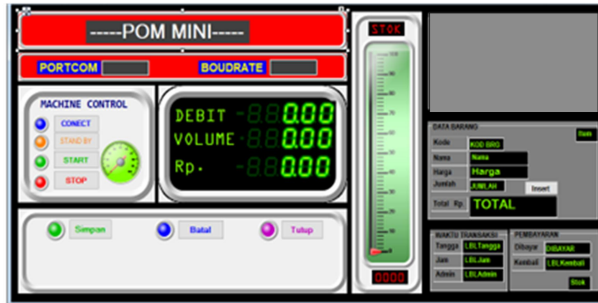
-----POM MINI-----

PORTCOM

BOUDRATE

MACHINE CONTROL

CONECT

STAND BY

START

STOP

DEBIT -88 0.00

VOLUME -88 0.00

Rp. -88 0.00

Simpan

Batal

Tutup

STOK

0000

DATA BARANG

Item

Kode KOD BRG

Nama Nama

Harga Harga

Jumlah JUMLAH

Insert

Total Rp. TOTAL

WAKTU TRANSAKSI

Tangga LBLTangga

Jam LBLJam

Admin LBLAdmin

PEMBAYARAN

Dibayar DIBAYAR

Kembali LBLKembali

Stok